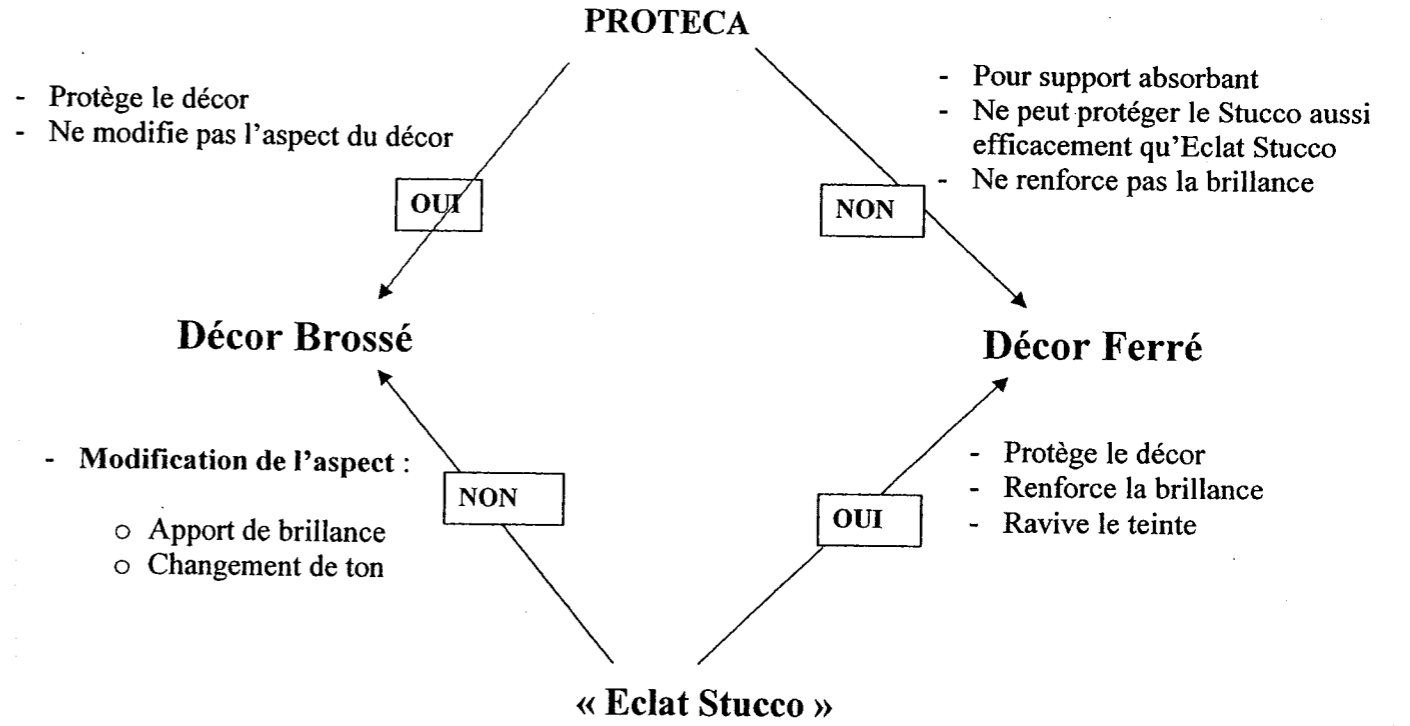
PROTECA

- Protège le décor
- Ne modifie pas l'aspect du décor

OUI

- Pour support absorbant
- Ne peut protéger le Stucco aussi efficacement qu'Eclat Stucco
- Ne renforce pas la brillance

NON

Décor Brossé

Décor Ferré

- Modification de l'aspect :
  - Apport de brillance
  - Changement de ton

NON

OUI

- Protège le décor
- Renforce la brillance
- Ravive le teinte

« Eclat Stucco »